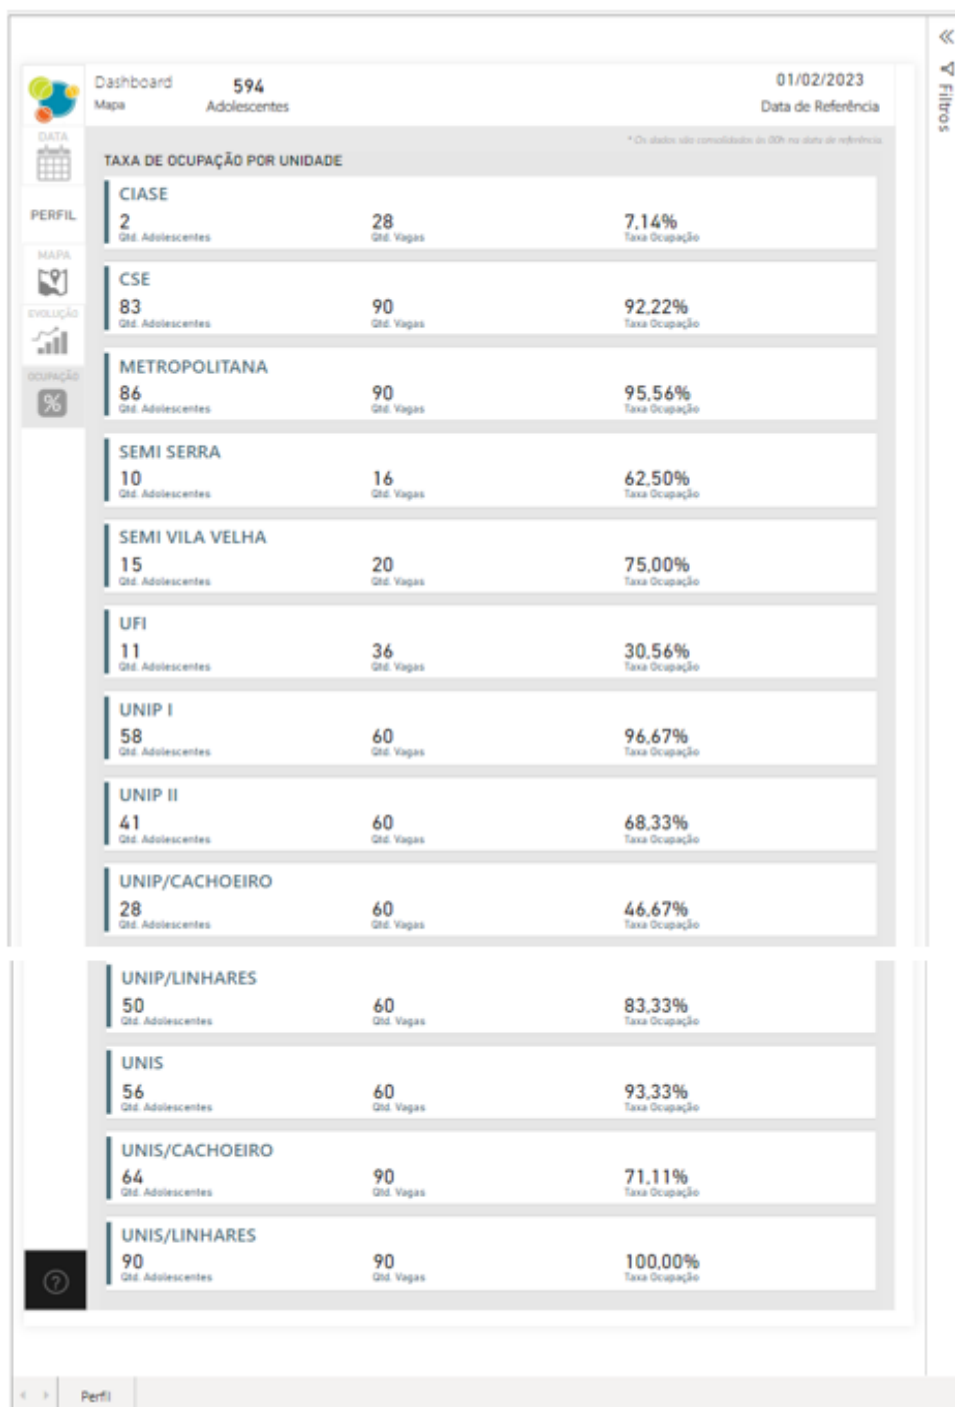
Dashboard
Mapa

594
Adolescentes

01/02/2023
Data de Referência

DATA
PERFIL
MAPA
EVOLUÇÃO
OCUPAÇÃO

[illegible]

TAXA DE OCUPAÇÃO POR UNIDADE

CIASE
2 Qtd. Adolescentes
28 Qtd. Vagas
7,14% Taxa Ocupação

CSE
83 Qtd. Adolescentes
90 Qtd. Vagas
92,22% Taxa Ocupação

METROPOLITANA
86 Qtd. Adolescentes
90 Qtd. Vagas
95,56% Taxa Ocupação

SEMI SERRA
10 Qtd. Adolescentes
16 Qtd. Vagas
62,50% Taxa Ocupação

SEMI VILA VELHA
15 Qtd. Adolescentes
20 Qtd. Vagas
75,00% Taxa Ocupação

UFI
11 Qtd. Adolescentes
36 Qtd. Vagas
30,56% Taxa Ocupação

UNIP I
58 Qtd. Adolescentes
60 Qtd. Vagas
96,67% Taxa Ocupação

UNIP II
41 Qtd. Adolescentes
60 Qtd. Vagas
68,33% Taxa Ocupação

UNIP/CACHOEIRO
28 Qtd. Adolescentes
60 Qtd. Vagas
46,67% Taxa Ocupação

UNIP/LINHARES
50 Qtd. Adolescentes
60 Qtd. Vagas
83,33% Taxa Ocupação

UNIS
56 Qtd. Adolescentes
60 Qtd. Vagas
93,33% Taxa Ocupação

UNIS/CACHOEIRO
64 Qtd. Adolescentes
90 Qtd. Vagas
71,11% Taxa Ocupação

UNIS/LINHARES
90 Qtd. Adolescentes
90 Qtd. Vagas
100,00% Taxa Ocupação

Filtros

Perfil